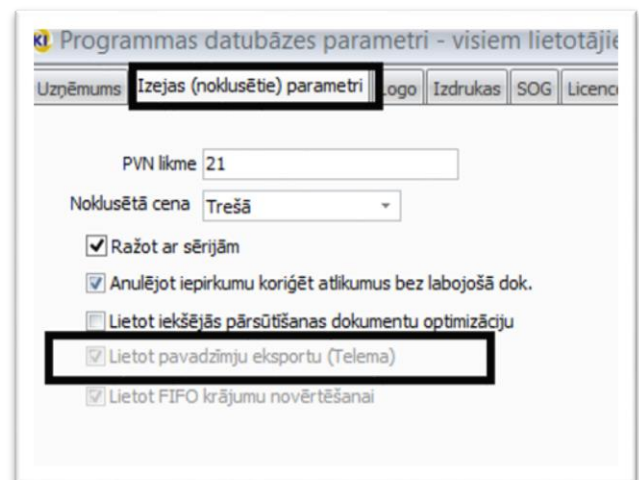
Programmas datubāzes parametri - visiem lietotājie

Uzņēmums | Izejas (noklusētie) parametri | Logo | Izdrukas | SOG | Licenc

PVN likme 21

Noklusētā cena Trešā

Ražot ar sērijām

Anulējot iepirkumu koriģēt atlikumus bez labojošā dok.

Lietot iekšējās pārsūtīšanas dokumentu optimizāciju

Lietot pavadzīmju eksportu (Telema)

Lietot FIFO krājumu novērtēšanai